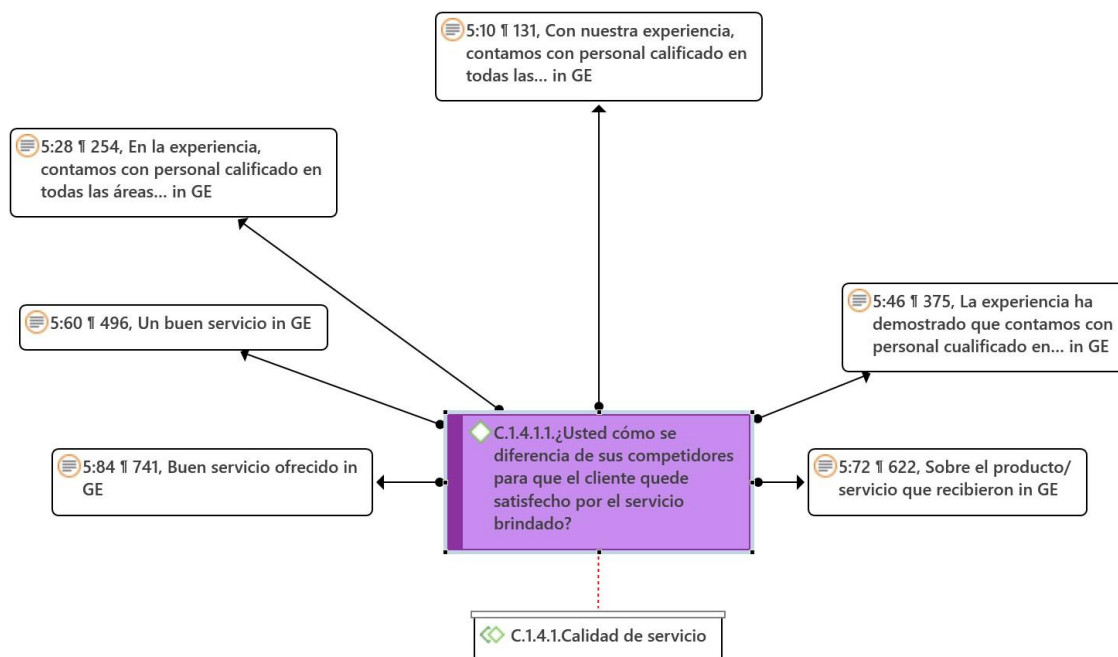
5:10 ¶ 131, Con nuestra experiencia, contamos con personal calificado en todas las... in GE

5:28 ¶ 254, En la experiencia, contamos con personal calificado en todas las áreas... in GE

5:60 ¶ 496, Un buen servicio in GE

5:46 ¶ 375, La experiencia ha demostrado que contamos con personal cualificado en... in GE

5:84 ¶ 741, Buen servicio ofrecido in GE

C.1.4.1.1.¿Usted cómo se diferencia de sus competidores para que el cliente quede satisfecho por el servicio brindado?

5:72 ¶ 622, Sobre el producto/ servicio que recibieron in GE

C.1.4.1.Calidad de servicio